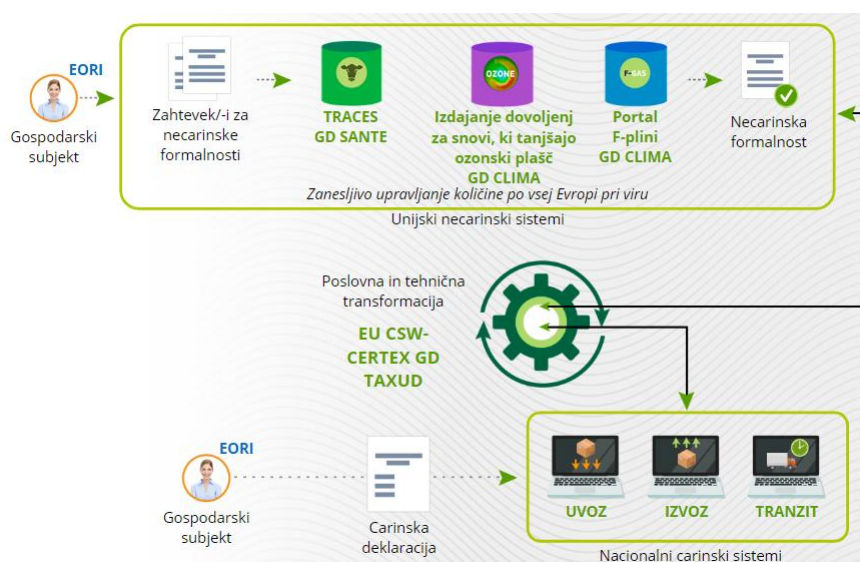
EORI

Gospodarski subjekt

Zahtevek/-i za necarinske formalnosti

TRACES GD SANTE

OZONE

Izdajanje dovoljenj za snovi, ki tanjšajo ozonski plašč GD CLIMA

F-GAS

Portal F-plini GD CLIMA

Necarinska formalnost

Zanesljivo upravljanje količine po vsej Evropi pri viru

Unijski necarinski sistemi

Poslovna in tehnična transformacija

EU CSW-CERTEX GD TAXUD

EORI

Gospodarski subjekt

Carinska deklaracija

UVOZ

IZVOZ

TRANZIT

Nacionalni carinski sistemi